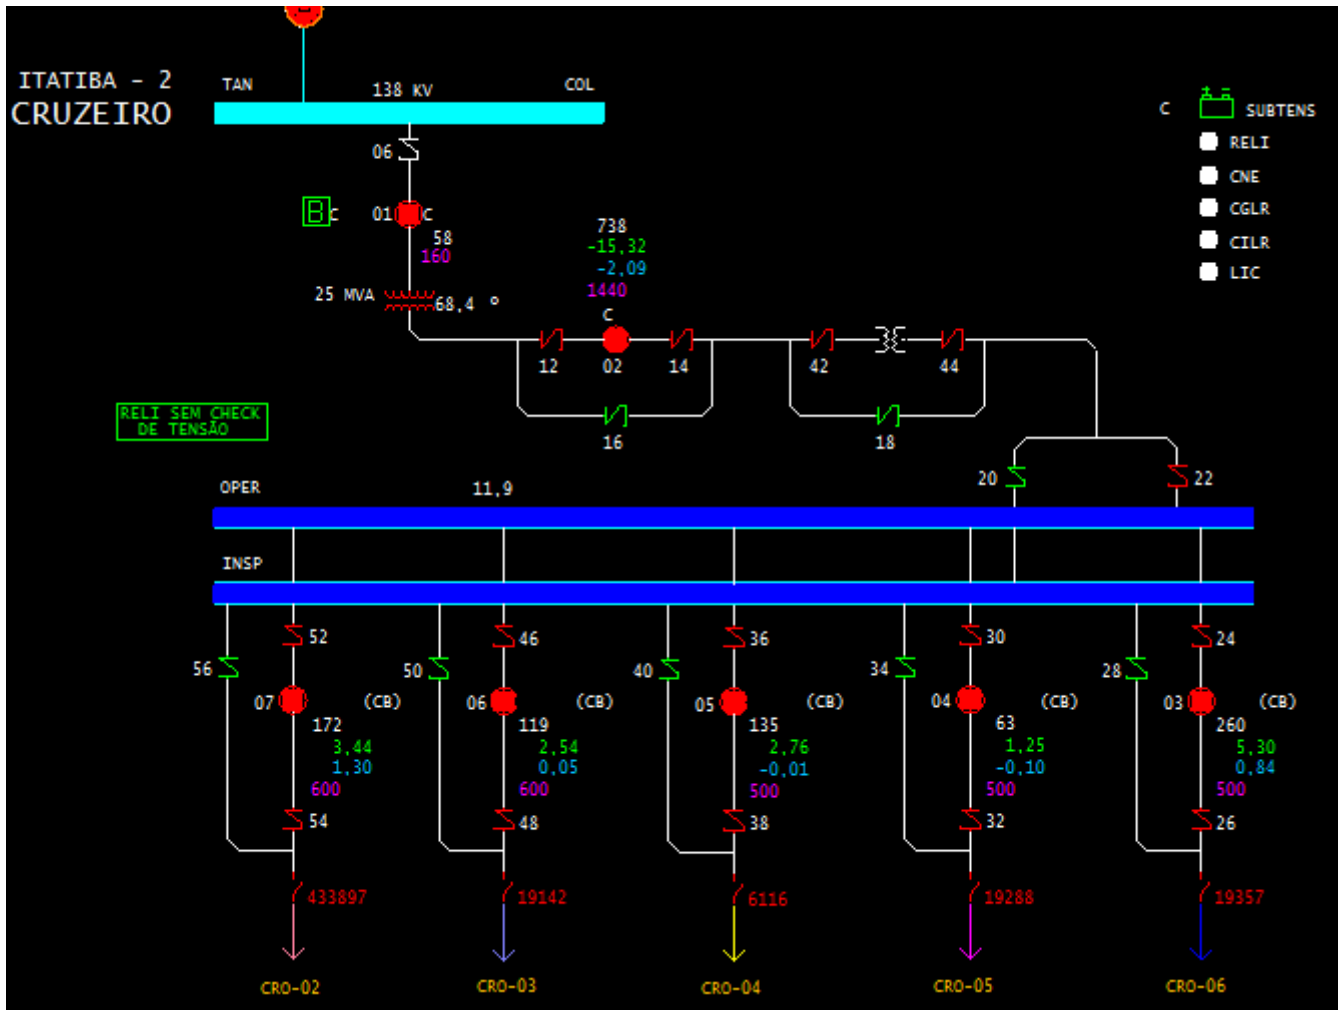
ITATIBA - 2
CRUZEIRO

TAN
138 KV
COL

06

B
01
C
58
160

25 MVA
68,4 °

738
-15,32
-2,09
1440

C
12
02
14
16

42
44
18

C
SUBTENS
RELI
CNE
CGLR
CILR
LIC

RELI SEM CHECK DE TENSÃO

20
22

OPER
11,9

INSP

56
52
07
(CB)
172
3,44
1,30
600
54
433897
CRO-02

50
46
06
(CB)
119
2,54
0,05
600
48
19142
CRO-03

40
36
05
(CB)
135
2,76
-0,01
500
38
6116
CRO-04

34
30
04
(CB)
63
1,25
-0,10
500
32
19288
CRO-05

28
24
03
(CB)
260
5,30
0,84
500
26
19357
CRO-06